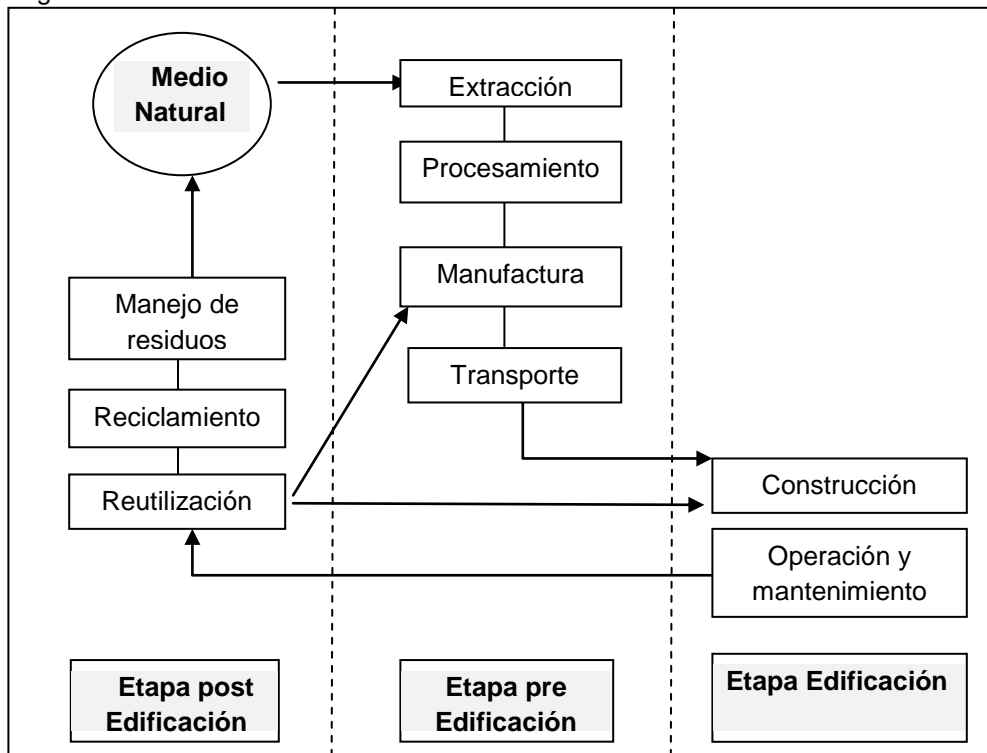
Medio Natural

Extracción

Procesamiento

Manufactura

Transporte

Manejo de residuos

Reciclamiento

Reutilización

Construcción

Operación y mantenimiento

Etapa post Edificación

Etapa pre Edificación

Etapa Edificación